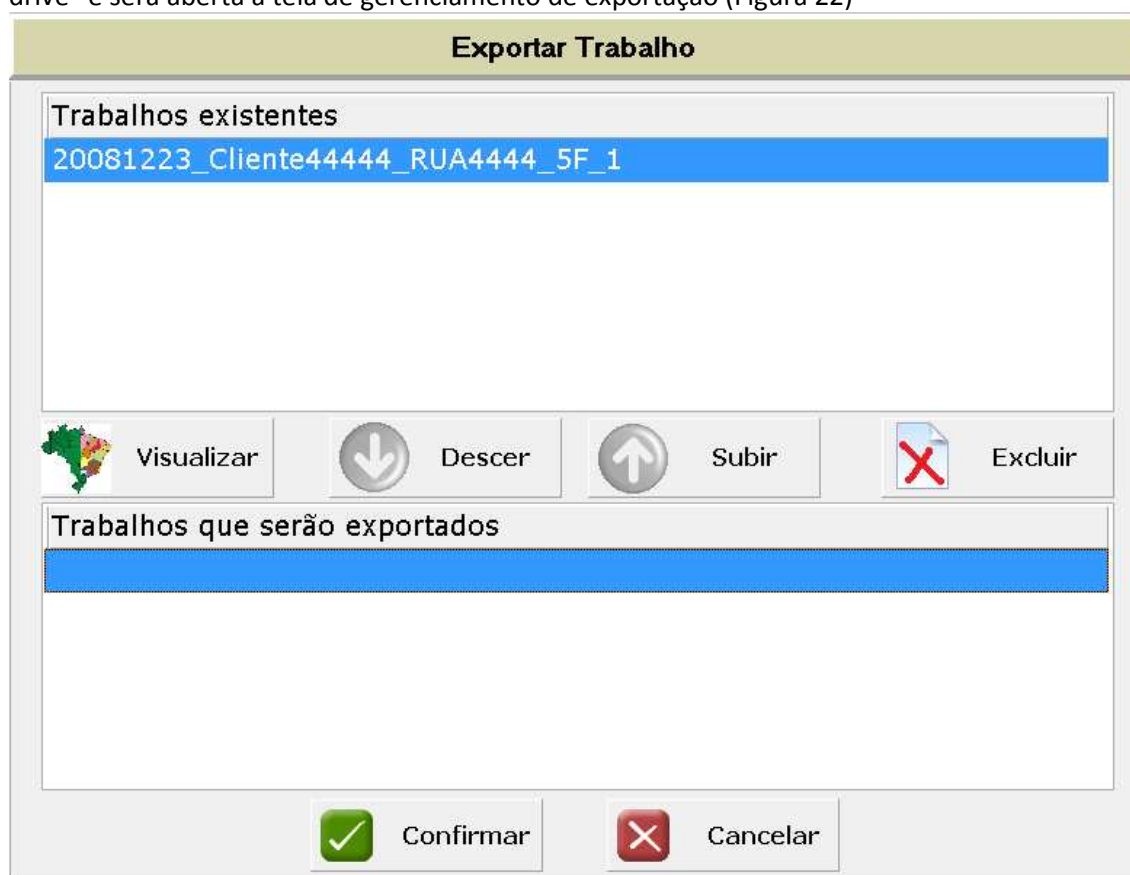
drive" e será aberta a tela de gerenciamento de exportação (Figura 22)

Exportar Trabalho

Trabalhos existentes

20081223_Cliente44444_RUA4444_5F_1

Visualizar

Descer

Subir

Excluir

Trabalhos que serão exportados

Confirmar

Cancelar